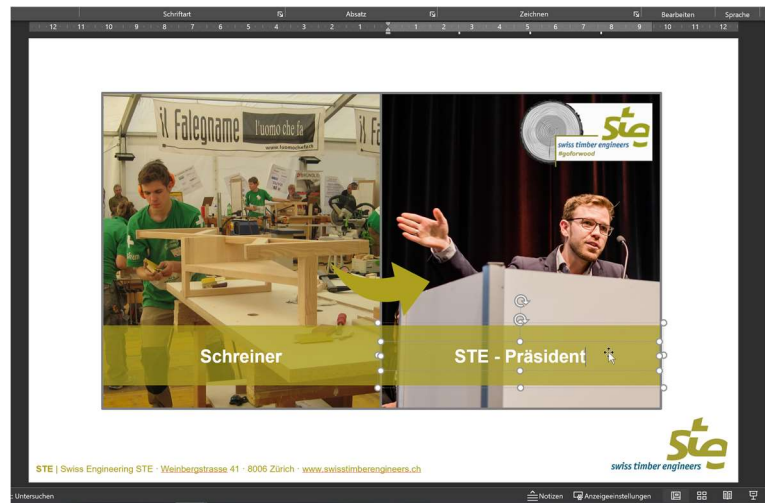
Schriftart
Absatz
Zeichnen
Bearbeiten
Sprache

12 11 10 9 8 7 6 5 4 3 2 1 1 2 3 4 5 6 7 8 9 10 11 12

il Falegname l'uomo che fa
www.luomochefa.ch

ste
swiss timber engineers
#goforwood

Schreiner
STE - Präsident

STE | Swiss Engineering STE · Weinbergstrasse 41 · 8006 Zürich · www.swisstimberengineers.ch

ste
swiss timber engineers

: Untersuchen
Notizen
Anzeigeeinstellungen